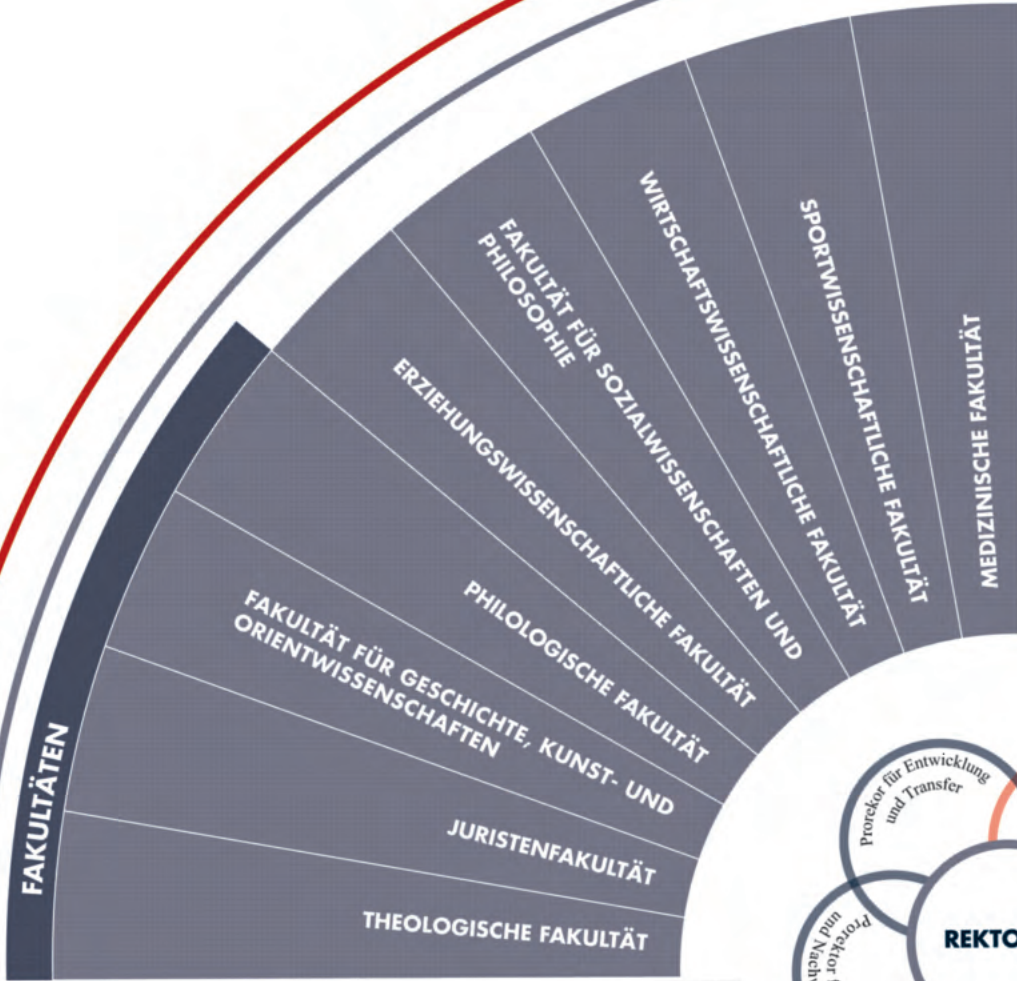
FAKULTÄTEN

THEOLOGISCHE FAKULTÄT

JURISTENFAKULTÄT

FAKULTÄT FÜR GESCHICHTE, KUNST- UND ORIENTWISSENSCHAFTEN

PHILOLOGISCHE FAKULTÄT

ERZIEHUNGSWISSENSCHAFTLICHE FAKULTÄT

FAKULTÄT FÜR SOZIALWISSENSCHAFTEN UND PHILOSOPHIE

WIRTSCHAFTSWISSENSCHAFTLICHE FAKULTÄT

SPORTWISSENSCHAFTLICHE FAKULTÄT

MEDIZINISCHE FAKULTÄT

Prorekor für Entwicklung und Transfer

Prorektor f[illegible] und Nach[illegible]

REKTO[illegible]